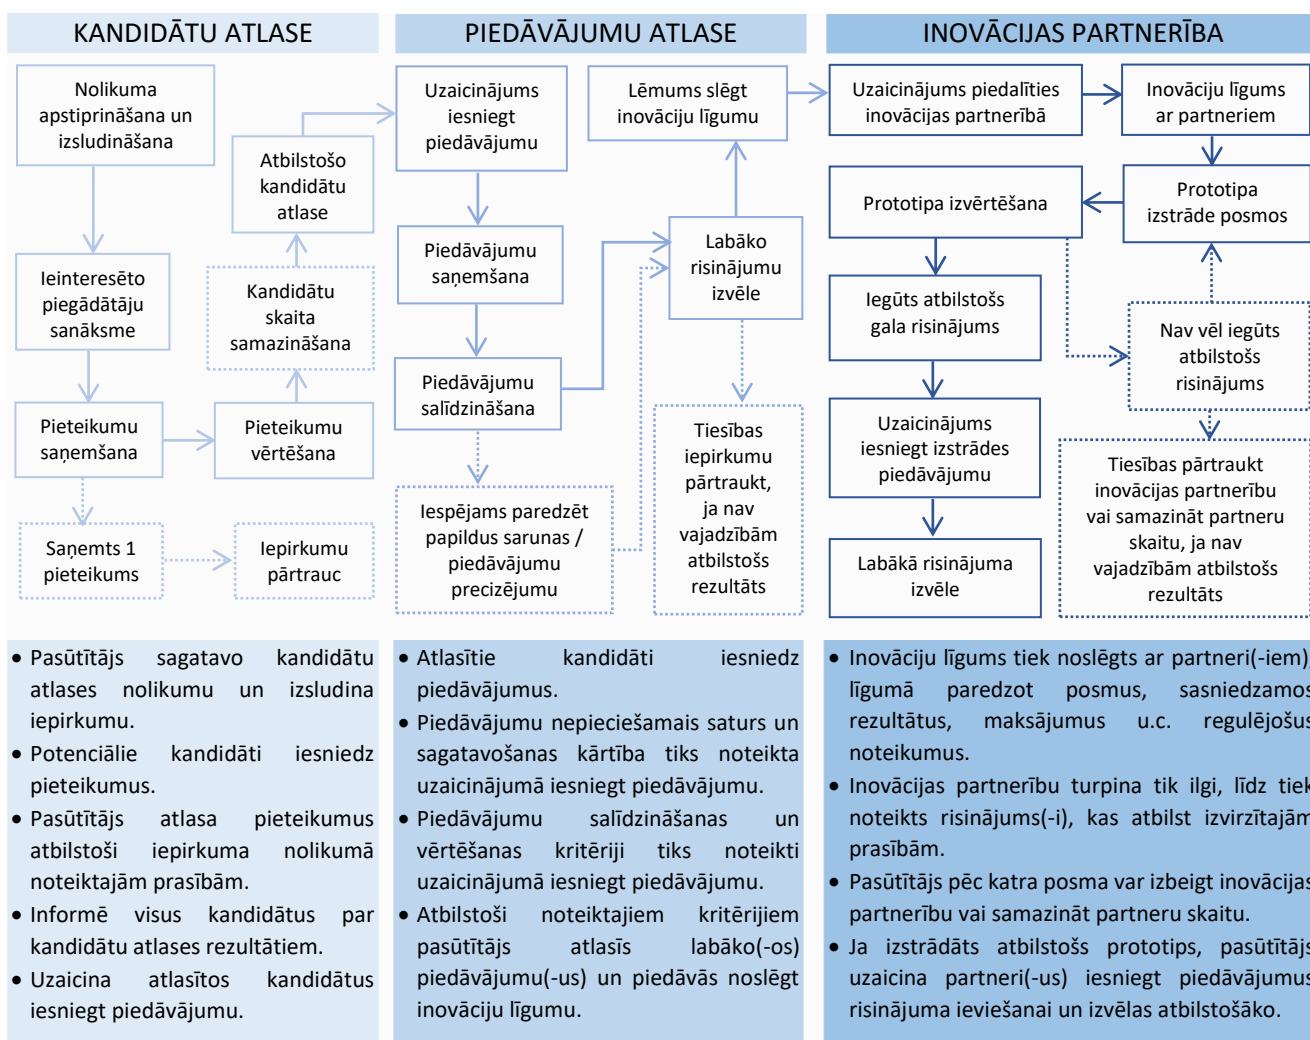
KANDIDĀTU ATLASE

PIEDĀVĀJUMU ATLASE

INOVĀCIJAS PARTNERĪBA

Nolikuma apstiprināšana un izsludināšana

Ieinteresēto piegādātāju sanāksme

Pieteikumu saņemšana

Pieteikumu vērtēšana

Kandidātu skaita samazināšana

Atbilstošo kandidātu atlase

Saņemts 1 pieteikums

Iepirkumu pārtrauc

Uzaicinājums iesniegt piedāvājumu

Piedāvājumu saņemšana

Piedāvājumu salīdzināšana

Iespējams paredzēt papildus sarunas / piedāvājumu precizējumu

Lēmums slēgt inovāciju līgumu

Labāko risinājumu izvēle

Tiesības iepirkumu pārtraukt, ja nav vajadzībām atbilstošs rezultāts

Uzaicinājums piedalīties inovācijas partnerībā

Inovāciju līgums ar partneriem

Prototipa izstrāde posmos

Prototipa izvērtēšana

Iegūts atbilstošs gala risinājums

Uzaicinājums iesniegt izstrādes piedāvājumu

Labākā risinājuma izvēle

Nav vēl iegūts atbilstošs risinājums

Tiesības pārtraukt inovācijas partnerību vai samazināt partneru skaitu, ja nav vajadzībām atbilstošs rezultāts

• Pasūtītājs sagatavo kandidātu atlases nolikumu un izsludina iepirkumu.
• Potenciālie kandidāti iesniedz pieteikumus.
• Pasūtītājs atlasa pieteikumus atbilstoši iepirkuma nolikumā noteiktajām prasībām.
• Informē visus kandidātus par kandidātu atlases rezultātiem.
• Uzaicina atlasītos kandidātus iesniegt piedāvājumu.

• Atlasītie kandidāti iesniedz piedāvājumus.
• Piedāvājumu nepieciešamais saturs un sagatavošanas kārtība tiks noteikta uzaicinājumā iesniegt piedāvājumu.
• Piedāvājumu salīdzināšanas un vērtēšanas kritēriji tiks noteikti uzaicinājumā iesniegt piedāvājumu.
• Atbilstoši noteiktajiem kritērijiem pasūtītājs atlasīs labāko(-os) piedāvājumu(-us) un piedāvās noslēgt inovāciju līgumu.

• Inovāciju līgums tiek noslēgts ar partneri(-iem), līgumā paredzot posmus, sasniedzamos rezultātus, maksājumus u.c. regulējošus noteikumus.
• Inovācijas partnerību turpina tik ilgi, līdz tiek noteikts risinājums(-i), kas atbilst izvirzītajām prasībām.
• Pasūtītājs pēc katra posma var izbeigt inovācijas partnerību vai samazināt partneru skaitu.
• Ja izstrādāts atbilstošs prototips, pasūtītājs uzaicina partneri(-us) iesniegt piedāvājumus risinājuma ieviešanai un izvēlas atbilstošāko.